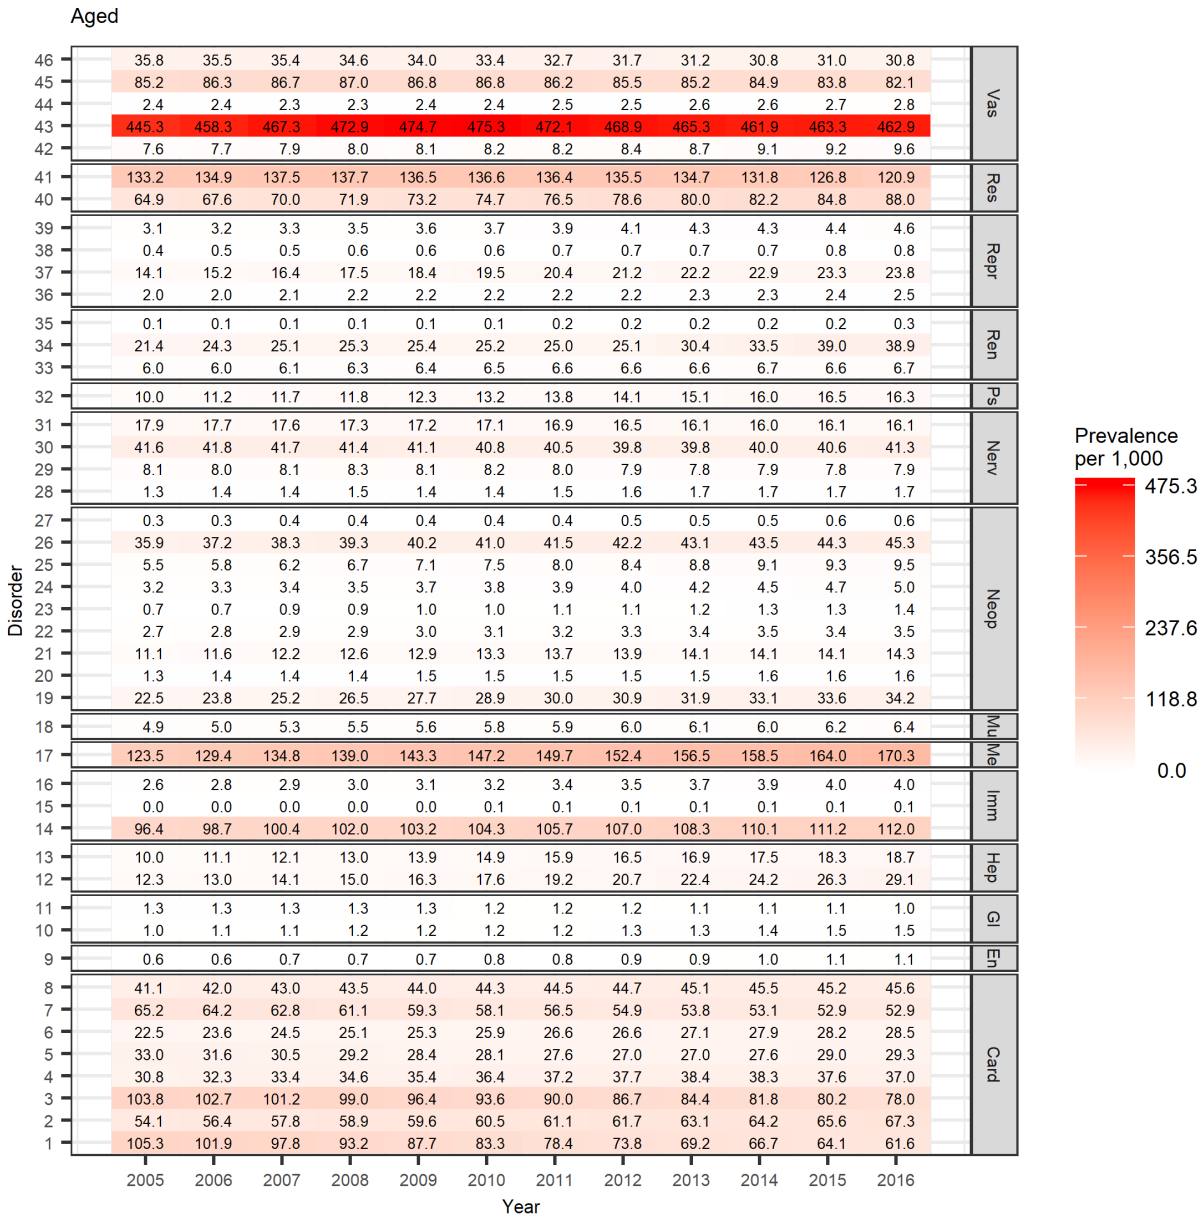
Aged

| Disorder | 2005 | 2006 | 2007 | 2008 | 2009 | 2010 | 2011 | 2012 | 2013 | 2014 | 2015 | 2016 | |
|---|---|---|---|---|---|---|---|---|---|---|---|---|---|
| 46 | 35.8 | 35.5 | 35.4 | 34.6 | 34.0 | 33.4 | 32.7 | 31.7 | 31.2 | 30.8 | 31.0 | 30.8 | Vas |
| 45 | 85.2 | 86.3 | 86.7 | 87.0 | 86.8 | 86.8 | 86.2 | 85.5 | 85.2 | 84.9 | 83.8 | 82.1 | Vas |
| 44 | 2.4 | 2.4 | 2.3 | 2.3 | 2.4 | 2.4 | 2.5 | 2.5 | 2.6 | 2.6 | 2.7 | 2.8 | Vas |
| 43 | 445.3 | 458.3 | 467.3 | 472.9 | 474.7 | 475.3 | 472.1 | 468.9 | 465.3 | 461.9 | 463.3 | 462.9 | Vas |
| 42 | 7.6 | 7.7 | 7.9 | 8.0 | 8.1 | 8.2 | 8.2 | 8.4 | 8.7 | 9.1 | 9.2 | 9.6 | Vas |
| 41 | 133.2 | 134.9 | 137.5 | 137.7 | 136.5 | 136.6 | 136.4 | 135.5 | 134.7 | 131.8 | 126.8 | 120.9 | Res |
| 40 | 64.9 | 67.6 | 70.0 | 71.9 | 73.2 | 74.7 | 76.5 | 78.6 | 80.0 | 82.2 | 84.8 | 88.0 | Res |
| 39 | 3.1 | 3.2 | 3.3 | 3.5 | 3.6 | 3.7 | 3.9 | 4.1 | 4.3 | 4.3 | 4.4 | 4.6 | Repr |
| 38 | 0.4 | 0.5 | 0.5 | 0.6 | 0.6 | 0.6 | 0.7 | 0.7 | 0.7 | 0.7 | 0.8 | 0.8 | Repr |
| 37 | 14.1 | 15.2 | 16.4 | 17.5 | 18.4 | 19.5 | 20.4 | 21.2 | 22.2 | 22.9 | 23.3 | 23.8 | Repr |
| 36 | 2.0 | 2.0 | 2.1 | 2.2 | 2.2 | 2.2 | 2.2 | 2.2 | 2.3 | 2.3 | 2.4 | 2.5 | Repr |
| 35 | 0.1 | 0.1 | 0.1 | 0.1 | 0.1 | 0.1 | 0.2 | 0.2 | 0.2 | 0.2 | 0.2 | 0.3 | Ren |
| 34 | 21.4 | 24.3 | 25.1 | 25.3 | 25.4 | 25.2 | 25.0 | 25.1 | 30.4 | 33.5 | 39.0 | 38.9 | Ren |
| 33 | 6.0 | 6.0 | 6.1 | 6.3 | 6.4 | 6.5 | 6.6 | 6.6 | 6.6 | 6.7 | 6.6 | 6.7 | Ren |
| 32 | 10.0 | 11.2 | 11.7 | 11.8 | 12.3 | 13.2 | 13.8 | 14.1 | 15.1 | 16.0 | 16.5 | 16.3 | Ps |
| 31 | 17.9 | 17.7 | 17.6 | 17.3 | 17.2 | 17.1 | 16.9 | 16.5 | 16.1 | 16.0 | 16.1 | 16.1 | Nerv |
| 30 | 41.6 | 41.8 | 41.7 | 41.4 | 41.1 | 40.8 | 40.5 | 39.8 | 39.8 | 40.0 | 40.6 | 41.3 | Nerv |
| 29 | 8.1 | 8.0 | 8.1 | 8.3 | 8.1 | 8.2 | 8.0 | 7.9 | 7.8 | 7.9 | 7.8 | 7.9 | Nerv |
| 28 | 1.3 | 1.4 | 1.4 | 1.5 | 1.4 | 1.4 | 1.5 | 1.6 | 1.7 | 1.7 | 1.7 | 1.7 | Nerv |
| 27 | 0.3 | 0.3 | 0.4 | 0.4 | 0.4 | 0.4 | 0.4 | 0.5 | 0.5 | 0.5 | 0.6 | 0.6 | Neop |
| 26 | 35.9 | 37.2 | 38.3 | 39.3 | 40.2 | 41.0 | 41.5 | 42.2 | 43.1 | 43.5 | 44.3 | 45.3 | Neop |
| 25 | 5.5 | 5.8 | 6.2 | 6.7 | 7.1 | 7.5 | 8.0 | 8.4 | 8.8 | 9.1 | 9.3 | 9.5 | Neop |
| 24 | 3.2 | 3.3 | 3.4 | 3.5 | 3.7 | 3.8 | 3.9 | 4.0 | 4.2 | 4.5 | 4.7 | 5.0 | Neop |
| 23 | 0.7 | 0.7 | 0.9 | 0.9 | 1.0 | 1.0 | 1.1 | 1.1 | 1.2 | 1.3 | 1.3 | 1.4 | Neop |
| 22 | 2.7 | 2.8 | 2.9 | 2.9 | 3.0 | 3.1 | 3.2 | 3.3 | 3.4 | 3.5 | 3.4 | 3.5 | Neop |
| 21 | 11.1 | 11.6 | 12.2 | 12.6 | 12.9 | 13.3 | 13.7 | 13.9 | 14.1 | 14.1 | 14.1 | 14.3 | Neop |
| 20 | 1.3 | 1.4 | 1.4 | 1.4 | 1.5 | 1.5 | 1.5 | 1.5 | 1.5 | 1.6 | 1.6 | 1.6 | Neop |
| 19 | 22.5 | 23.8 | 25.2 | 26.5 | 27.7 | 28.9 | 30.0 | 30.9 | 31.9 | 33.1 | 33.6 | 34.2 | Neop |
| 18 | 4.9 | 5.0 | 5.3 | 5.5 | 5.6 | 5.8 | 5.9 | 6.0 | 6.1 | 6.0 | 6.2 | 6.4 | Mu |
| 17 | 123.5 | 129.4 | 134.8 | 139.0 | 143.3 | 147.2 | 149.7 | 152.4 | 156.5 | 158.5 | 164.0 | 170.3 | Me |
| 16 | 2.6 | 2.8 | 2.9 | 3.0 | 3.1 | 3.2 | 3.4 | 3.5 | 3.7 | 3.9 | 4.0 | 4.0 | Imm |
| 15 | 0.0 | 0.0 | 0.0 | 0.0 | 0.0 | 0.1 | 0.1 | 0.1 | 0.1 | 0.1 | 0.1 | 0.1 | Imm |
| 14 | 96.4 | 98.7 | 100.4 | 102.0 | 103.2 | 104.3 | 105.7 | 107.0 | 108.3 | 110.1 | 111.2 | 112.0 | Imm |
| 13 | 10.0 | 11.1 | 12.1 | 13.0 | 13.9 | 14.9 | 15.9 | 16.5 | 16.9 | 17.5 | 18.3 | 18.7 | Hep |
| 12 | 12.3 | 13.0 | 14.1 | 15.0 | 16.3 | 17.6 | 19.2 | 20.7 | 22.4 | 24.2 | 26.3 | 29.1 | Hep |
| 11 | 1.3 | 1.3 | 1.3 | 1.3 | 1.3 | 1.2 | 1.2 | 1.2 | 1.1 | 1.1 | 1.1 | 1.0 | GI |
| 10 | 1.0 | 1.1 | 1.1 | 1.2 | 1.2 | 1.2 | 1.2 | 1.3 | 1.3 | 1.4 | 1.5 | 1.5 | GI |
| 9 | 0.6 | 0.6 | 0.7 | 0.7 | 0.7 | 0.8 | 0.8 | 0.9 | 0.9 | 1.0 | 1.1 | 1.1 | En |
| 8 | 41.1 | 42.0 | 43.0 | 43.5 | 44.0 | 44.3 | 44.5 | 44.7 | 45.1 | 45.5 | 45.2 | 45.6 | Card |
| 7 | 65.2 | 64.2 | 62.8 | 61.1 | 59.3 | 58.1 | 56.5 | 54.9 | 53.8 | 53.1 | 52.9 | 52.9 | Card |
| 6 | 22.5 | 23.6 | 24.5 | 25.1 | 25.3 | 25.9 | 26.6 | 26.6 | 27.1 | 27.9 | 28.2 | 28.5 | Card |
| 5 | 33.0 | 31.6 | 30.5 | 29.2 | 28.4 | 28.1 | 27.6 | 27.0 | 27.0 | 27.6 | 29.0 | 29.3 | Card |
| 4 | 30.8 | 32.3 | 33.4 | 34.6 | 35.4 | 36.4 | 37.2 | 37.7 | 38.4 | 38.3 | 37.6 | 37.0 | Card |
| 3 | 103.8 | 102.7 | 101.2 | 99.0 | 96.4 | 93.6 | 90.0 | 86.7 | 84.4 | 81.8 | 80.2 | 78.0 | Card |
| 2 | 54.1 | 56.4 | 57.8 | 58.9 | 59.6 | 60.5 | 61.1 | 61.7 | 63.1 | 64.2 | 65.6 | 67.3 | Card |
| 1 | 105.3 | 101.9 | 97.8 | 93.2 | 87.7 | 83.3 | 78.4 | 73.8 | 69.2 | 66.7 | 64.1 | 61.6 | Card |

Year

Prevalence per 1,000
475.3
356.5
237.6
118.8
0.0